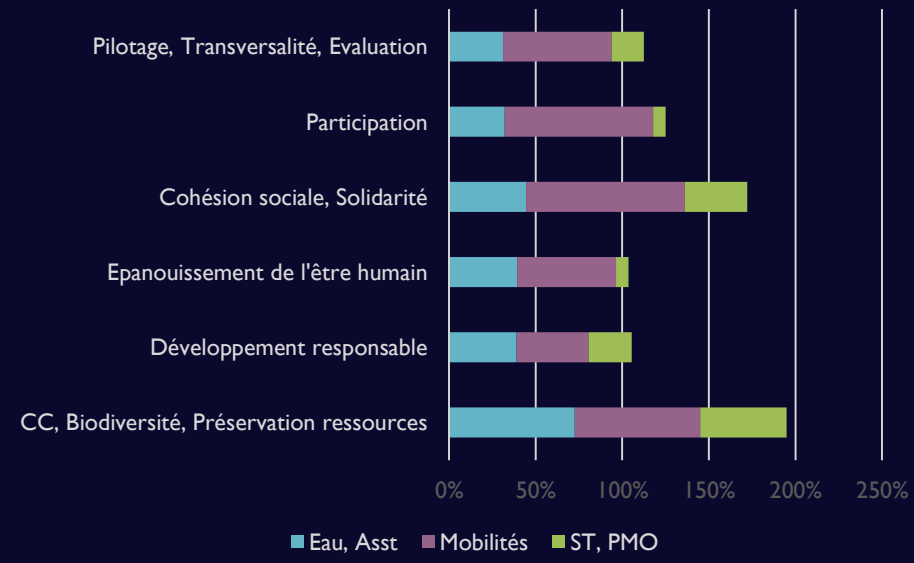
Pilotage, Transversalité, Evaluation

Participation

Cohésion sociale, Solidarité

Epanouissement de l'être humain

Développement responsable

CC, Biodiversité, Préservation ressources

0%
50%
100%
150%
200%
250%

Eau, Asst
Mobilités
ST, PMO